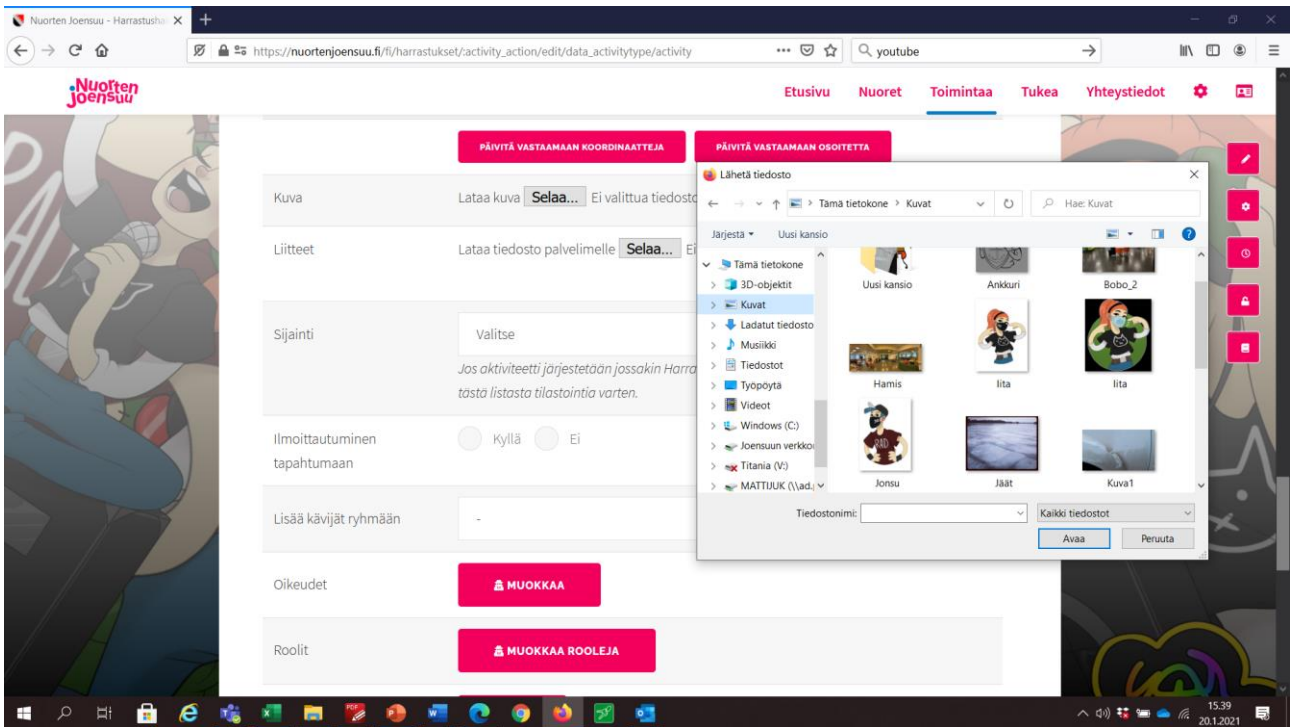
Nuorten Joensuu - Harrastusha

https://nuortenjoensuu.fi/fi/harrastukset/:activity_action/edit/data_activitytype/activity

youtube

Nuorten Joensuu

Etusivu Nuoret Toimintaa Tukea Yhteystiedot

PÄIVITÄ VASTAAMAAN KOORDINAATTEJA

PÄIVITÄ VASTAAMAAN OSOITETTA

Kuva
Lataa kuva Selaa... Ei valittua tiedosto

Liitteet
Lataa tiedosto palvelimelle Selaa... Ei

Sijainti
Valitse
Jos aktiviteetti järjestetään jossakin Harra tästä listasta tilastointia varten.

Ilmoittautuminen tapahtumaan
Kyllä Ei

Lisää kävijät ryhmään
-

Oikeudet
MUOKKAA

Roolit
MUOKKAA ROOLEJA

Lähetä tiedosto

Tämä tietokone > Kuvat

Hae: Kuvat

Järjestä ▾ Uusi kansio

Tämä tietokone
3D-objektit
Kuvat
Ladatut tiedosto
Musiikki
Tiedostot
Työpöytä
Videot
Windows (C:)
Joensuun verkko
Titania (V:)
MATTIJUK (\\ad.

Uusi kansio
Ankkuri
Bobo_2
Hamis
Iita
Iita
Jonsu
Jäät
Kuva1

Tiedostonimi:
Kaikki tiedostot
Avaa
Peruuta

15.39
20.1.2021